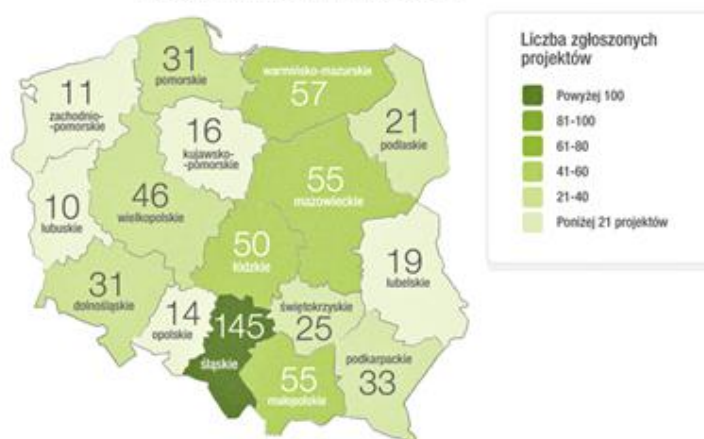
31
pomorskie

warmińsko-mazurskie
57

11
zachodnio-pomorskie

16
kujawsko-pomorskie

21
podlaskie

46
wielkopolskie

55
mazowieckie

10
lubuskie

50
łódzkie

19
lubelskie

31
dolnośląskie

14
opolskie

145
śląskie

świętokrzyskie
25

podkarpackie
33

55
małopolskie

Liczba zgłoszonych projektów

Powyżej 100
81-100
61-80
41-60
21-40
Poniżej 21 projektów